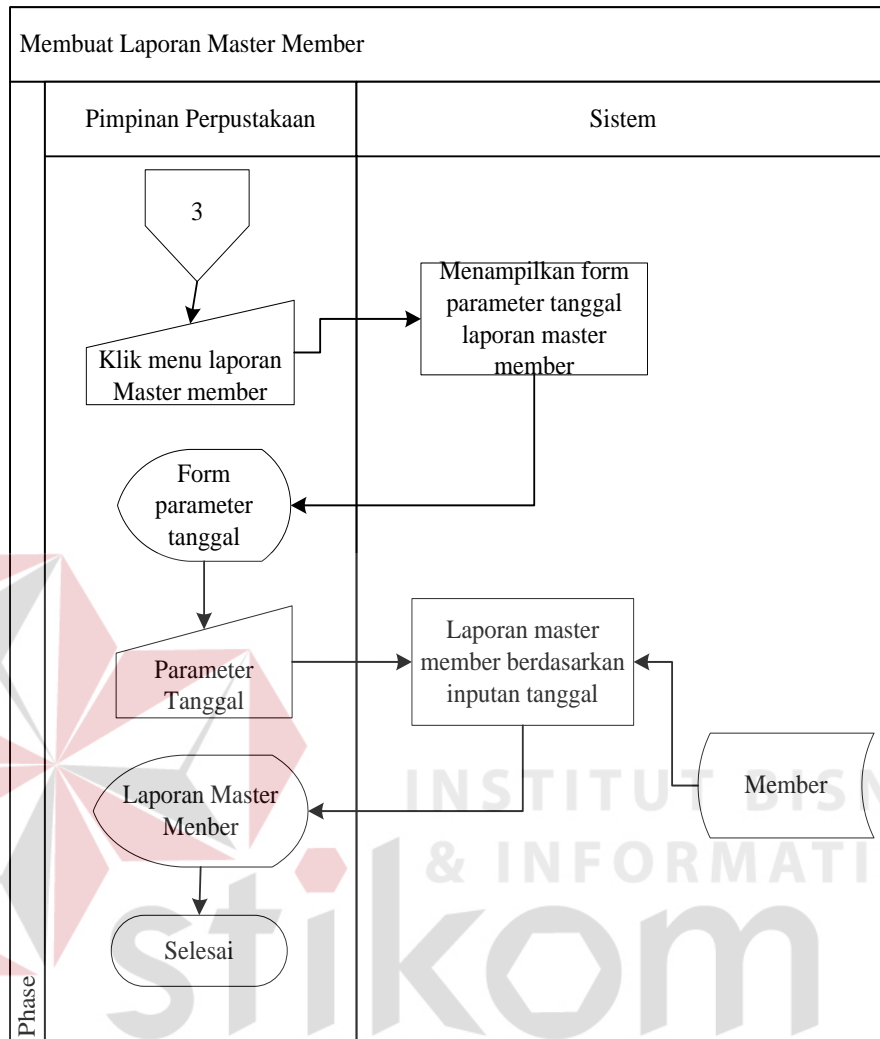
Membuat Laporan Master Member

Pimpinan Perpustakaan

Sistem

3

Klik menu laporan Master member

Menampilkan form parameter tanggal laporan master member

Form parameter tanggal

Parameter Tanggal

Laporan master member berdasarkan inputan tanggal

Member

Laporan Master Menber

Selesai

Phase

INSTITUT BISN
& INFORMATI
stikom